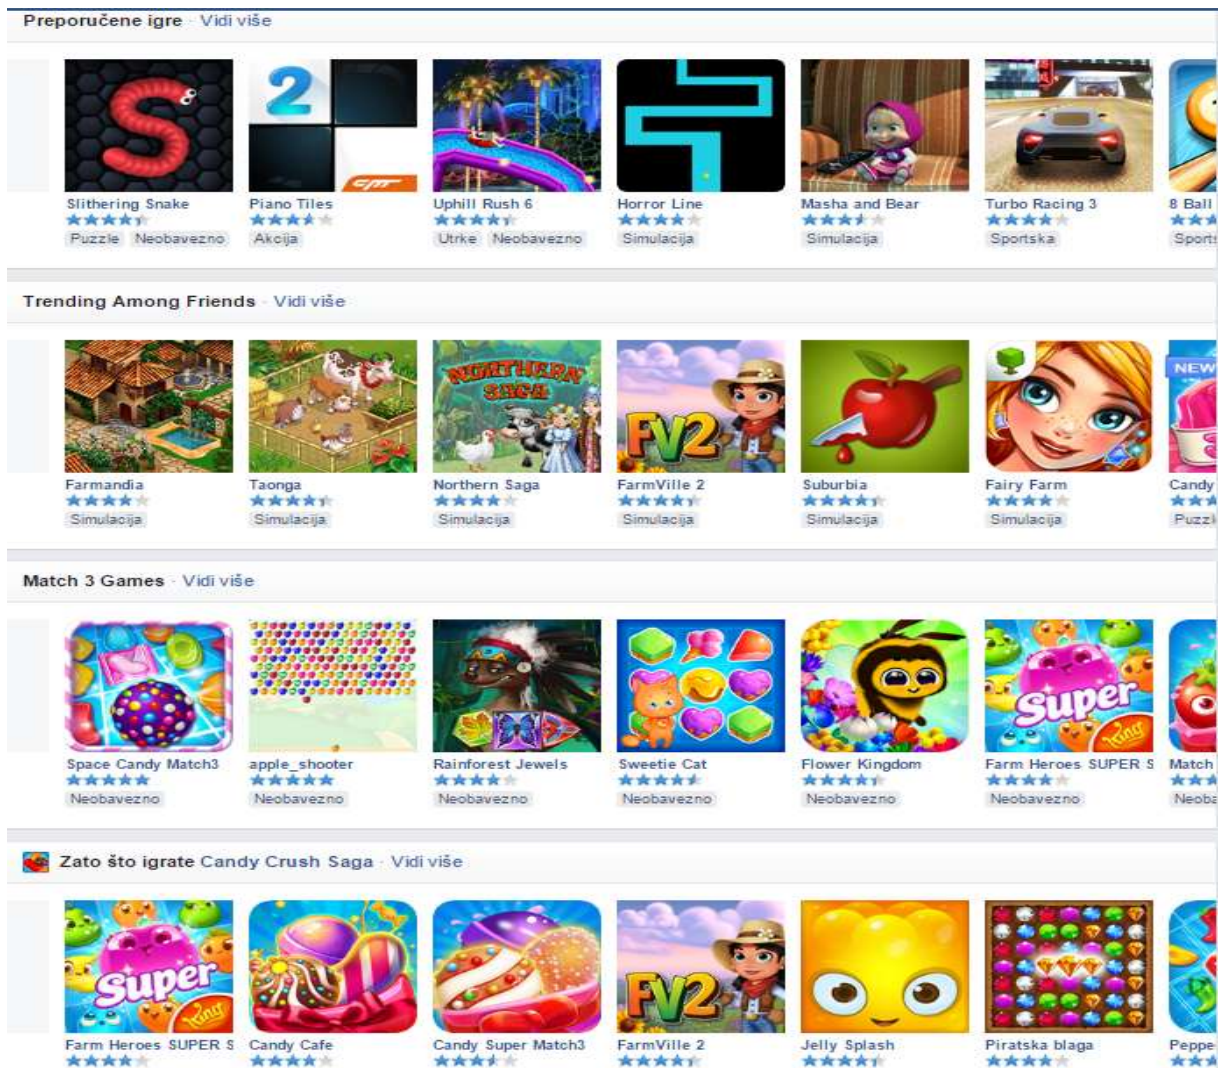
Preporučene igre · Vidi više

Slithering Snake
Puzzle Neobavezno

Piano Tiles
Akcija

Uphill Rush 6
Utrke Neobavezno

Horror Line
Simulacija

Masha and Bear
Simulacija

Turbo Racing 3
Sportska

8 Ball
Sports

Trending Among Friends · Vidi više

Farmandia
Simulacija

Taonga
Simulacija

NORTHERN SAGA
Northern Saga
Simulacija

FV2
FarmVille 2
Simulacija

Suburbia
Simulacija

Fairy Farm
Simulacija

NEW
Candy
Puzzl

Match 3 Games · Vidi više

Space Candy Match3
Neobavezno

apple_shooter
Neobavezno

Rainforest Jewels
Neobavezno

Sweetie Cat
Neobavezno

Flower Kingdom
Neobavezno

Super King
Farm Heroes SUPER S
Neobavezno

Match
Neoba

Zato što igrate Candy Crush Saga · Vidi više

Super King
Farm Heroes SUPER S

Candy Cafe

Candy Super Match3

FV2
FarmVille 2

Jelly Splash

Piratska blaga

Peppe